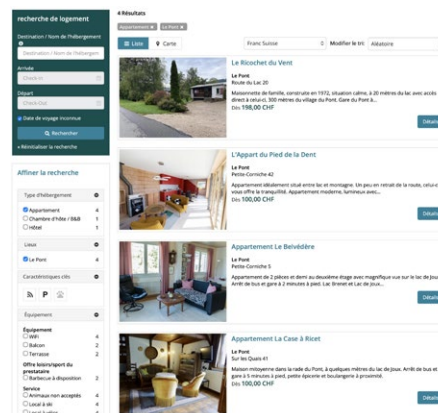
recherche de logement

Destination / Nom de l'hébergement

Destination / Nom de l'hébergement

Arrivée

Check-in

Départ

Check-out

Date de voyage inconnue

Rechercher

× Réinitialiser la recherche

Affiner la recherche

Type d'hébergement

Appartement 4

Chambre d'hôte / B&B 1

Hôtel 1

Lieux

Le Pont 4

Caractéristiques clés

Équipement

Équipement

WiFi 4

Balcon 2

Terrasse 2

Offre loisirs/sport du prestataire

Barbecue à disposition 2

Service

Animaux non acceptés 4

Local à ski 4

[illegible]

4 Résultats

Appartement × Le Pont ×

Liste Carte

Franc Suisse

Modifier le tri: Aléatoire

Le Ricochet du Vent

Le Pont
Route du Lac 20

Maisonnette de famille, construite en 1972, situation calme, à 20 mètres du lac avec accès direct à celui-ci, 300 mètres du village du Pont, Gare du Pont à...

Dès 198,00 CHF

Détails

L'Appart du Pied de la Dent

Le Pont
Petite-Corniche 42

Appartement idéalement situé entre lac et montagne. Un peu en retrait de la route, celui-ci vous offre la tranquillité. Appartement moderne, lumineux avec...

Dès 100,00 CHF

Détails

Appartement Le Belvédère

Le Pont
Petite-Corniche 5

Appartement de 2 pièces et demi au deuxième étage avec magnifique vue sur le lac de Joux. Arrêt de bus et gare à 2 minutes à pied. Lac Brenet et Lac de Joux...

Dès 100,00 CHF

Détails

Appartement La Case à Ricet

Le Pont
Sur les Quais 41

Maison mitoyenne dans la rade du Pont, à quelques mètres du lac de Joux. Arrêt de bus et gare à 5 minutes à pied, petite épicerie et boulangerie à proximité.

Dès 100,00 CHF

Détails